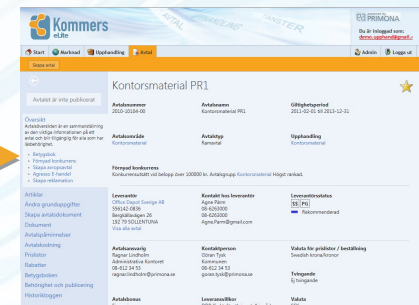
Kommers eLite

PRIMONA

Du är inloggad som: demo.upphandling@...

Start | Marknad | Upphandling | Avtal

Admin | Logga ut

Skapa avtal

Avtalet är inte publicerat

Kontorsmaterial PR1

Översikt

Avtalsöversikten är en sammanställning av den viktigaste informationen på ett avtal och blir tillgänglig för alla som har läsbehörighet.

Betygsbok
Förnyad konkurrens
Skapa avropsavtal
Agresso E-handel
Skapa reklamation

Artiklar
Andra grundupgifter
Skapa avtalsdokument
Dokument
Avtalspåminnelser
Avtalsskoning
Prislistor
Rabatter
Betygsboken
Behörighet och publicering
Historikloggen

Avtalsnummer
2010-10104-00

Avtalsnamn
Kontorsmaterial PR1

Giltighetsperiod
2011-02-01 till 2013-12-31

Avtalsområde
Kontorsmaterial

Avtalstyp
Ramavtal

Upphandling
Kontorsmaterial

Förnyad konkurrens
Konkurrensutsätt vid belopp över 100000 kr. Avtalsgrupp Kontorsmaterial Högst rankad.

Leverantör
Office Depot Sverige AB
556142-0836
Bergkällavägen 26
192 79 SOLLENTUNA
Visa alla avtal

Kontakt hos leverantör
Agne Pärm
08-6262000
08-6262000
Agne.Parm@gmail.com

Leverantörsstatus
SS PG
Rekommenderad

Avtalsansvarig
Ragnar Lindholm
Administrativa Kontoret
08-612 34 53
ragnar.lindholm@primona.se

Kontaktperson
Göran Tysk
Kommunen
08-612 34 53
goran.tysk@primona.se

Valuta för prislistor / beställning
Swedish krona/kronor

Tvingande
Ej tvingande

Avtalsbonus

Leveransvillkor

Valuta